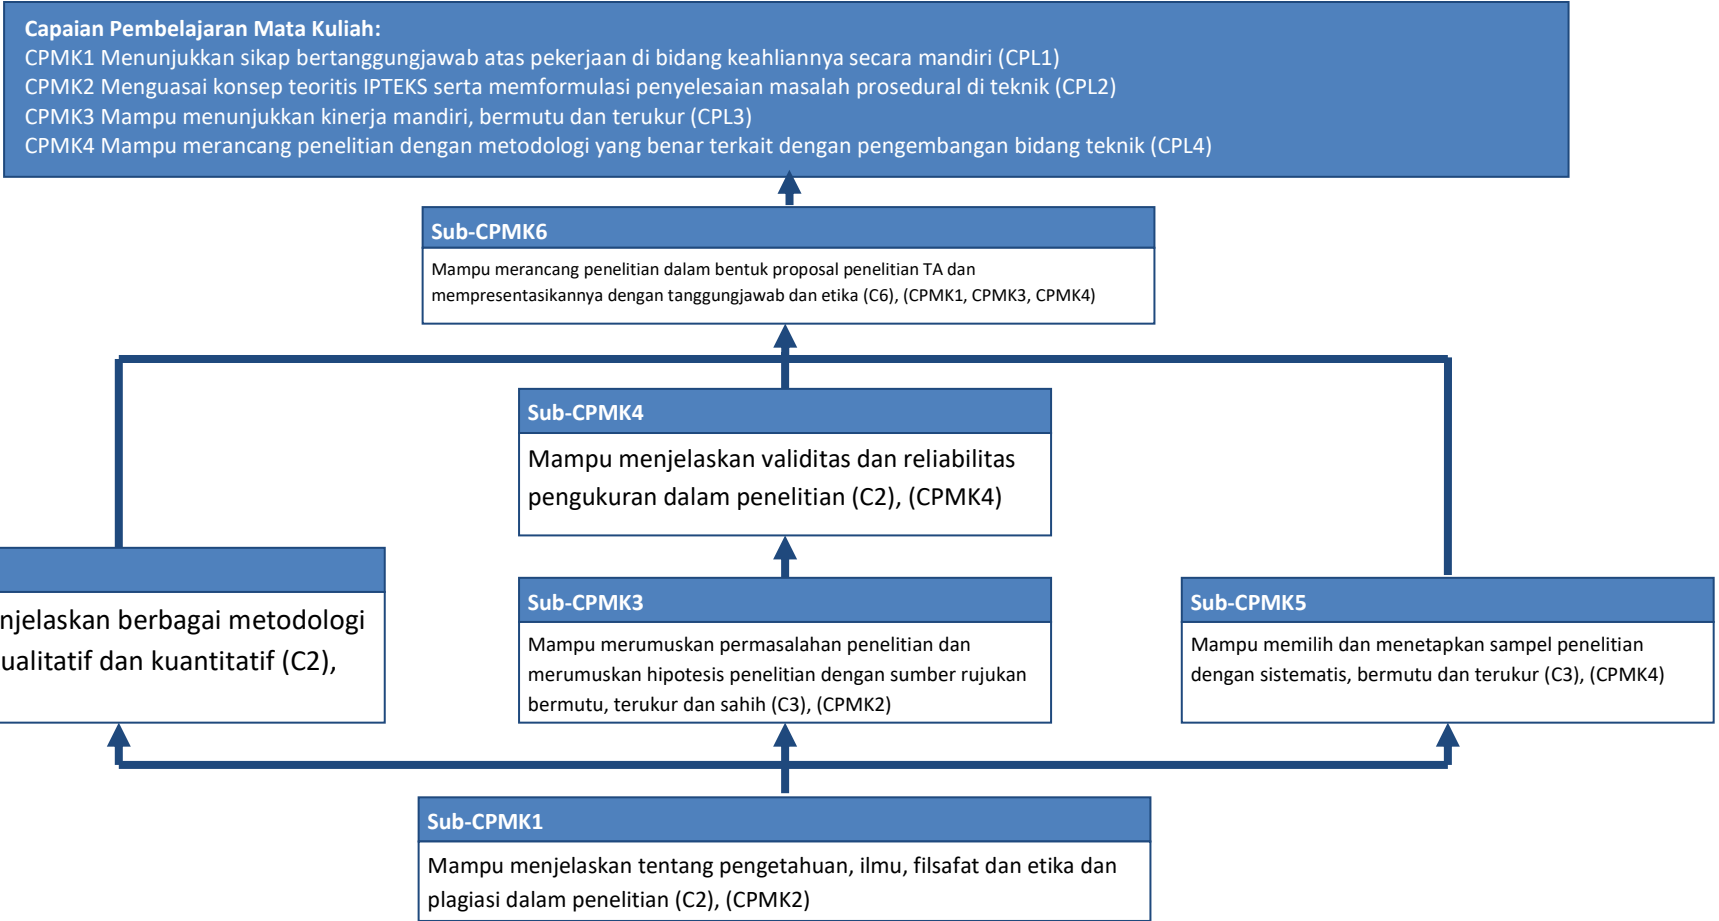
Capaian Pembelajaran Mata Kuliah:
CPMK1 Menunjukkan sikap bertanggungjawab atas pekerjaan di bidang keahliannya secara mandiri (CPL1)
CPMK2 Menguasai konsep teoritis IPTEKS serta memformulasi penyelesaian masalah prosedural di teknik (CPL2)
CPMK3 Mampu menunjukkan kinerja mandiri, bermutu dan terukur (CPL3)
CPMK4 Mampu merancang penelitian dengan metodologi yang benar terkait dengan pengembangan bidang teknik (CPL4)

Sub-CPMK6
Mampu merancang penelitian dalam bentuk proposal penelitian TA dan mempresentasikannya dengan tanggungjawab dan etika (C6), (CPMK1, CPMK3, CPMK4)

Sub-CPMK4
Mampu menjelaskan validitas dan reliabilitas pengukuran dalam penelitian (C2), (CPMK4)

njelaskan berbagai metodologi ualitatif dan kuantitatif (C2),

Sub-CPMK3
Mampu merumuskan permasalahan penelitian dan merumuskan hipotesis penelitian dengan sumber rujukan bermutu, terukur dan sahih (C3), (CPMK2)

Sub-CPMK5
Mampu memilih dan menetapkan sampel penelitian dengan sistematis, bermutu dan terukur (C3), (CPMK4)

Sub-CPMK1
Mampu menjelaskan tentang pengetahuan, ilmu, filsafat dan etika dan plagiasi dalam penelitian (C2), (CPMK2)